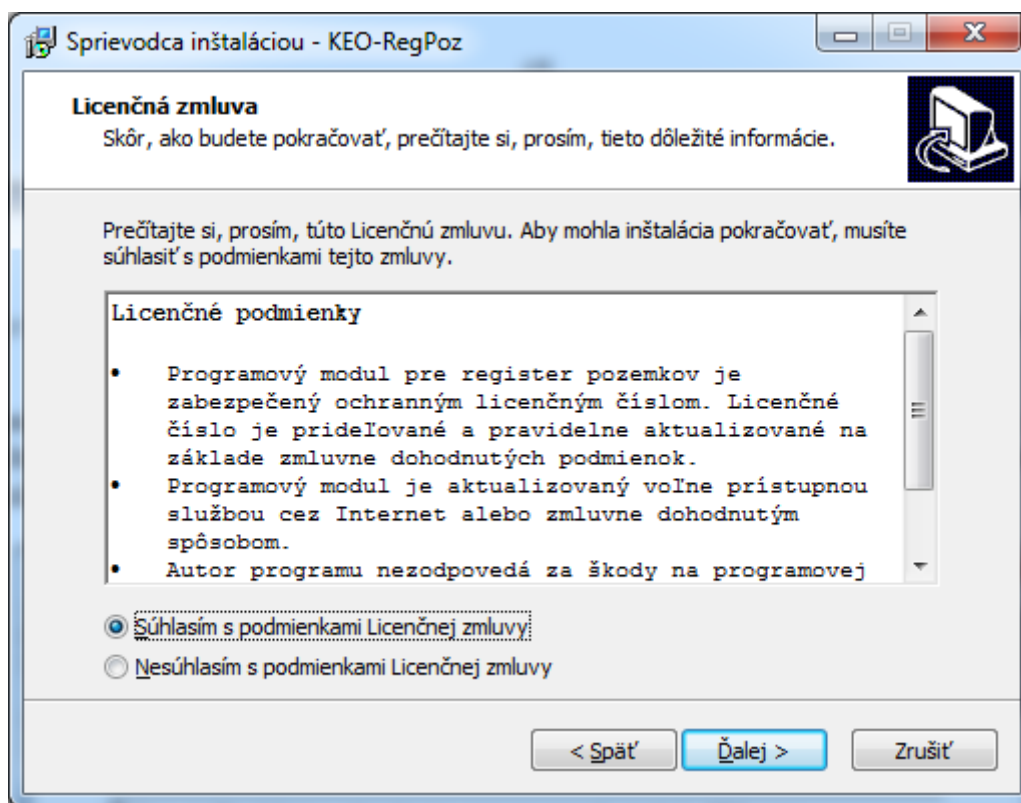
Sprievodca inštaláciou - KEO-RegPoz

Licenčná zmluva
Skôr, ako budete pokračovať, prečítajte si, prosím, tieto dôležité informácie.

Prečítajte si, prosím, túto Licenčnú zmluvu. Aby mohla inštalácia pokračovať, musíte súhlasiť s podmienkami tejto zmluvy.

Licenčné podmienky

• Programový modul pre register pozemkov je zabezpečený ochranným licenčným číslom. Licenčné číslo je prideľované a pravidelne aktualizované na základe zmluvne dohodnutých podmienok.
• Programový modul je aktualizovaný voľne prístupnou službou cez Internet alebo zmluvne dohodnutým spôsobom.
• Autor programu nezodpovedá za škody na programovej

Súhlasím s podmienkami Licenčnej zmluvy
Nesúhlasím s podmienkami Licenčnej zmluvy

< Späť
Ďalej >
Zrušiť